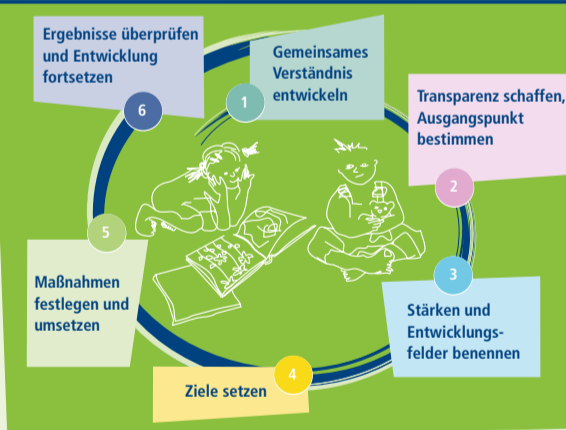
Ergebnisse überprüfen und Entwicklung fortsetzen

6

Gemeinsames Verständnis entwickeln

1

Transparenz schaffen, Ausgangspunkt bestimmen

2

3

Stärken und Entwicklungsfelder benennen

4

Ziele setzen

5

Maßnahmen festlegen und umsetzen